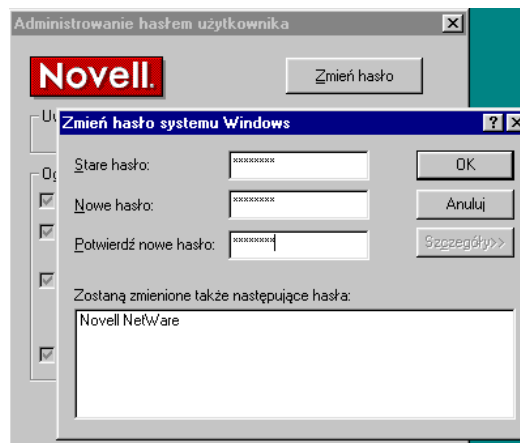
Administrowanie hasłem użytkownika

Novell.

Zmień hasło

Uż

Og

Zmień hasło systemu Windows

Stare hasło: ********

Nowe hasło: ********

Potwierdź nowe hasło: ********

OK

Anuluj

Szczegóły>>

Zostaną zmienione także następujące hasła:

Novell NetWare